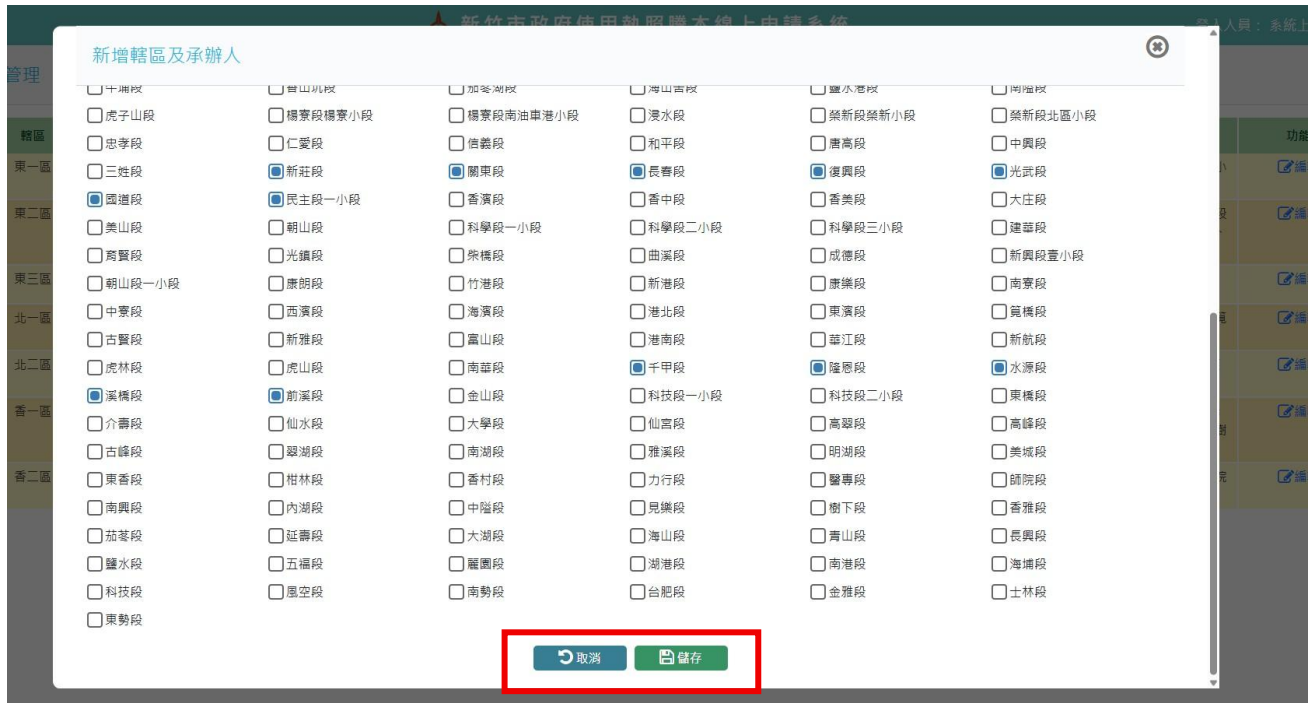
新竹市政府使用執照謄本線上申請系統
登入人員：系統上

管理

| 轄區 | 功能 |
|---|---|
| 東一區 | 編 |
| 東二區 | 編 |
| 東三區 | 編 |
| 北一區 | 編 |
| 北二區 | 編 |
| 香一區 | 編 |
| 香二區 | 編 |

新增轄區及承辦人

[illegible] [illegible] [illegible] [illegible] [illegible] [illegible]
虎子山段 楊寮段楊寮小段 楊寮段南油車港小段 浸水段 槳新段槳新小段 槳新段北區小段
忠孝段 仁愛段 信義段 和平段 唐高段 中興段
三姓段 新莊段 關東段 長春段 復興段 光武段
國道段 民主段一小段 香濱段 香中段 香美段 大庄段
美山段 朝山段 科學段一小段 科學段二小段 科學段三小段 建華段
育賢段 光鎮段 柴橋段 曲溪段 成德段 新興段壹小段
朝山段一小段 康朗段 竹港段 新港段 康樂段 南寮段
中寮段 西濱段 海濱段 港北段 東濱段 寬橋段
古賢段 新雅段 富山段 港南段 華江段 新航段
虎林段 虎山段 南華段 千甲段 隆恩段 水源段
溪橋段 前溪段 金山段 科技段一小段 科技段二小段 東橋段
介壽段 仙水段 大學段 仙宮段 高翠段 高峰段
古峰段 翠湖段 南湖段 雅溪段 明湖段 美城段
東香段 柑林段 香村段 力行段 醫專段 師院段
南興段 內湖段 中隘段 見樂段 樹下段 香雅段
茄苳段 延壽段 大湖段 海山段 青山段 長興段
鹽水段 五福段 麗園段 湖港段 南港段 海埔段
科技段 風空段 南勢段 台肥段 金雅段 士林段
東勢段

取消 儲存